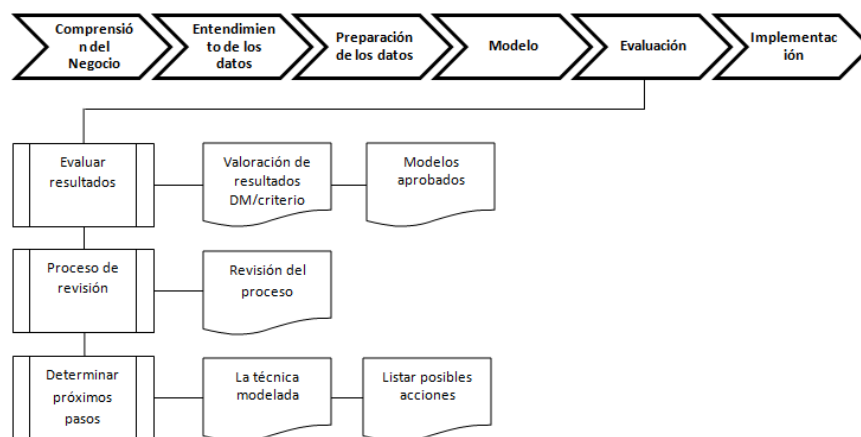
Comprensió n del Negocio

Entendimien to de los datos

Preparación de los datos

Modelo

Evaluación

Implementac ión

Evaluar resultados

Valoración de resultados DM/criterio

Modelos aprobados

Proceso de revisión

Revisión del proceso

Determinar próximos pasos

La técnica modelada

Listar posibles acciones